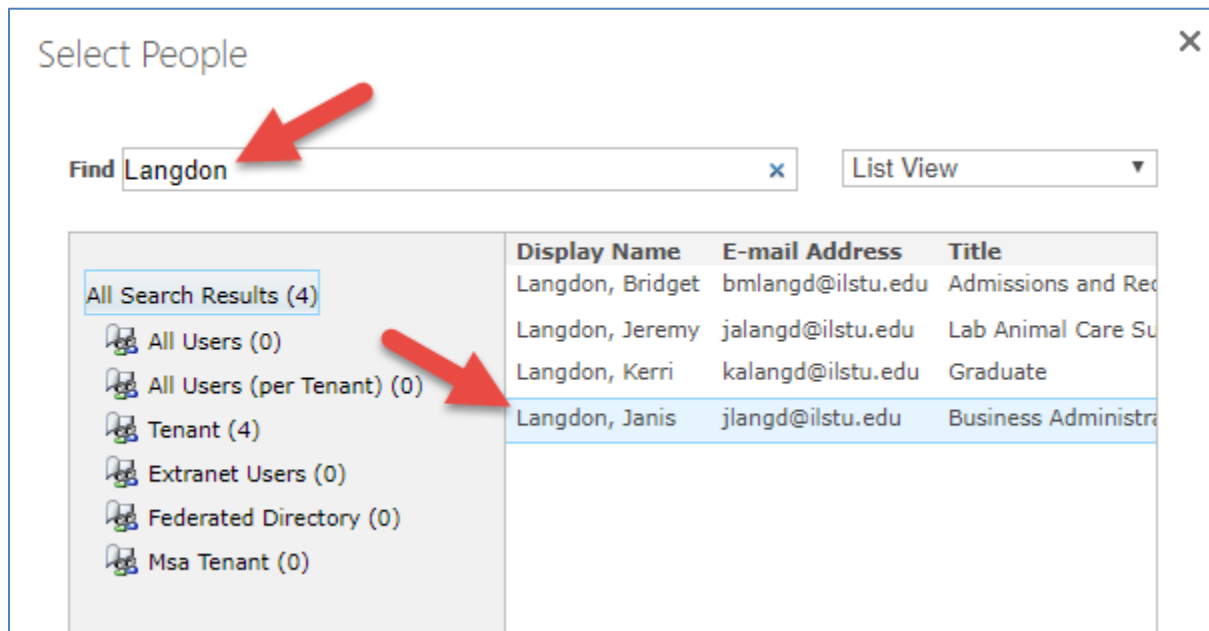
Select People

×

Find Langdon ×

List View ▼

All Search Results (4)
All Users (0)
All Users (per Tenant) (0)
Tenant (4)
Extranet Users (0)
Federated Directory (0)
Msa Tenant (0)

| Display Name | E-mail Address | Title |
|---|---|---|
| Langdon, Bridget | bmlangd@ilstu.edu | Admissions and Re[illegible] |
| Langdon, Jeremy | jalangd@ilstu.edu | Lab Animal Care Su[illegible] |
| Langdon, Kerri | kalangd@ilstu.edu | Graduate |
| Langdon, Janis | jlangd@ilstu.edu | Business Administra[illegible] |